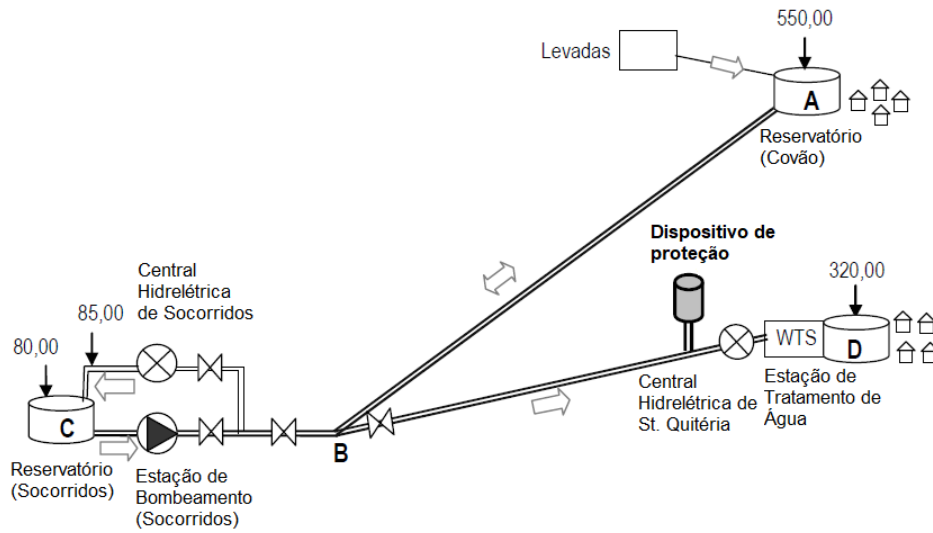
550,00

Levadas

A

Reservatório
(Covão)

Dispositivo de proteção

320,00

WTS

D

Central Hidrelétrica de Socorridos

85,00

80,00

C

Reservatório
(Socorridos)

Estação de Bombeamento
(Socorridos)

B

Central Hidrelétrica de St. Quitéria

Estação de Tratamento de Água